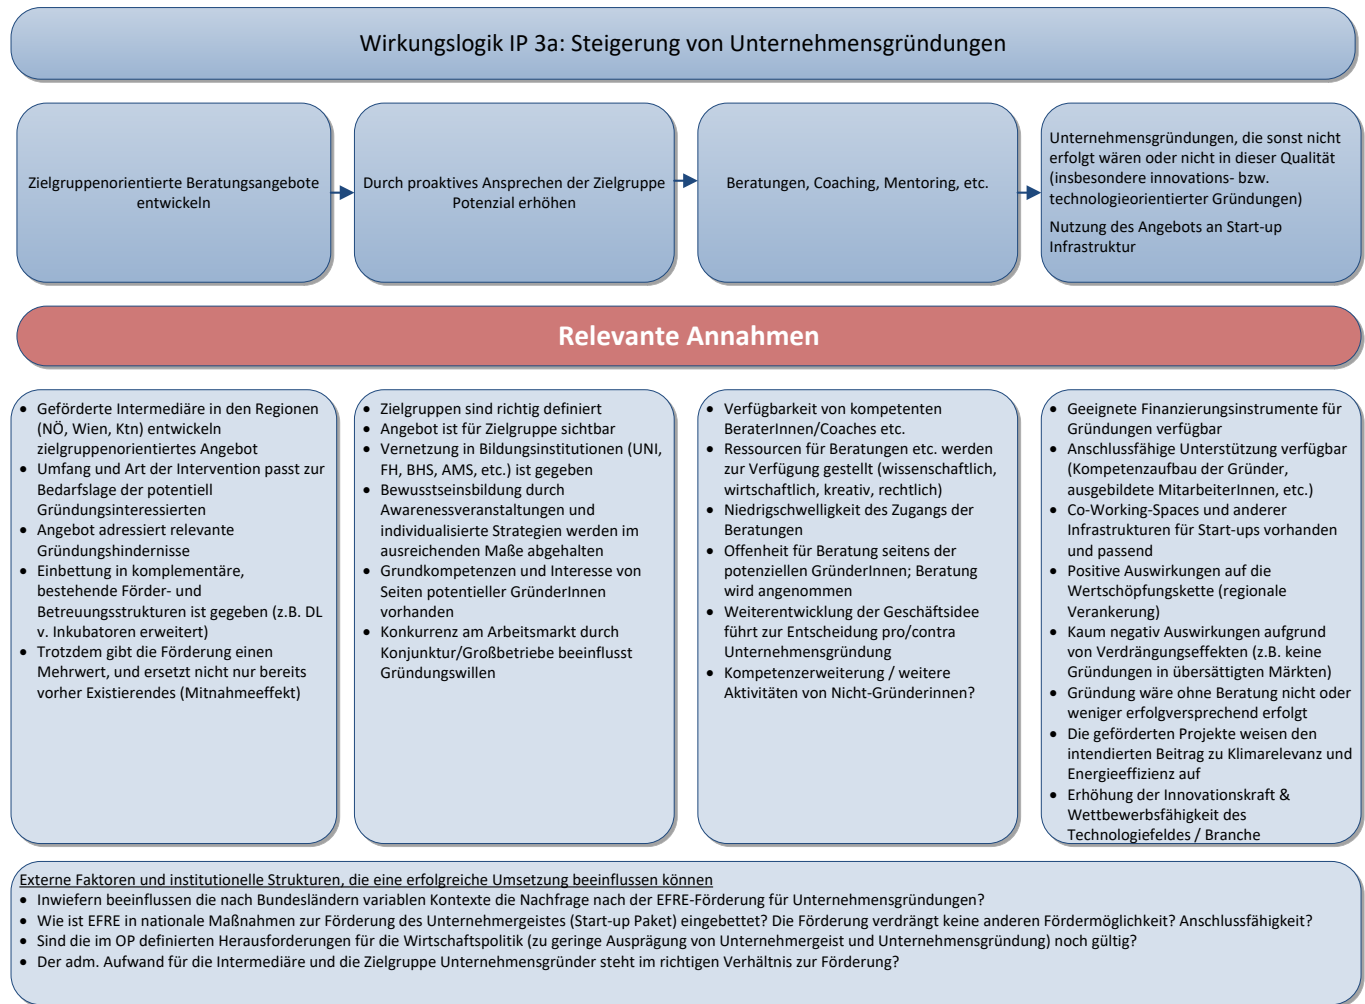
Wirkungslogik IP 3a: Steigerung von Unternehmensgründungen

Zielgruppenorientierte Beratungsangebote entwickeln

Durch proaktives Ansprechen der Zielgruppe Potenzial erhöhen

Beratungen, Coaching, Mentoring, etc.

Unternehmensgründungen, die sonst nicht erfolgt wären oder nicht in dieser Qualität (insbesondere innovations- bzw. technologieorientierter Gründungen)

Nutzung des Angebots an Start-up Infrastruktur

Relevante Annahmen

- Geförderte Intermediäre in den Regionen (NÖ, Wien, Ktn) entwickeln zielgruppenorientiertes Angebot
- Umfang und Art der Intervention passt zur Bedarfslage der potentiell Gründungsinteressierten
- Angebot adressiert relevante Gründungshindernisse
- Einbettung in komplementäre, bestehende Förder- und Betreuungsstrukturen ist gegeben (z.B. DL v. Inkubatoren erweitert)
- Trotzdem gibt die Förderung einen Mehrwert, und ersetzt nicht nur bereits vorher Existierendes (Mitnahmeeffekt)

- Zielgruppen sind richtig definiert
- Angebot ist für Zielgruppe sichtbar
- Vernetzung in Bildungsinstitutionen (UNI, FH, BHS, AMS, etc.) ist gegeben
- Bewusstseinsbildung durch Awarenessveranstaltungen und individualisierte Strategien werden im ausreichenden Maße abgehalten
- Grundkompetenzen und Interesse von Seiten potentieller GründerInnen vorhanden
- Konkurrenz am Arbeitsmarkt durch Konjunktur/Großbetriebe beeinflusst Gründungswillen

- Verfügbarkeit von kompetenten BeraterInnen/Coaches etc.
- Ressourcen für Beratungen etc. werden zur Verfügung gestellt (wissenschaftlich, wirtschaftlich, kreativ, rechtlich)
- Niedrigschwelligkeit des Zugangs der Beratungen
- Offenheit für Beratung seitens der potenziellen GründerInnen; Beratung wird angenommen
- Weiterentwicklung der Geschäftsidee führt zur Entscheidung pro/contra Unternehmensgründung
- Kompetenzerweiterung / weitere Aktivitäten von Nicht-Gründerinnen?

- Geeignete Finanzierungsinstrumente für Gründungen verfügbar
- Anschlussfähige Unterstützung verfügbar (Kompetenzaufbau der Gründer, ausgebildete MitarbeiterInnen, etc.)
- Co-Working-Spaces und anderer Infrastrukturen für Start-ups vorhanden und passend
- Positive Auswirkungen auf die Wertschöpfungskette (regionale Verankerung)
- Kaum negativ Auswirkungen aufgrund von Verdrängungseffekten (z.B. keine Gründungen in übersättigten Märkten)
- Gründung wäre ohne Beratung nicht oder weniger erfolgversprechend erfolgt
- Die geförderten Projekte weisen den intendierten Beitrag zu Klimarelevanz und Energieeffizienz auf
- Erhöhung der Innovationskraft & Wettbewerbsfähigkeit des Technologiefeldes / Branche

Externe Faktoren und institutionelle Strukturen, die eine erfolgreiche Umsetzung beeinflussen können
- Inwiefern beeinflussen die nach Bundesländern variablen Kontexte die Nachfrage nach der EFRE-Förderung für Unternehmensgründungen?
- Wie ist EFRE in nationale Maßnahmen zur Förderung des Unternehmergeistes (Start-up Paket) eingebettet? Die Förderung verdrängt keine anderen Fördermöglichkeit? Anschlussfähigkeit?
- Sind die im OP definierten Herausforderungen für die Wirtschaftspolitik (zu geringe Ausprägung von Unternehmergeist und Unternehmensgründung) noch gültig?
- Der adm. Aufwand für die Intermediäre und die Zielgruppe Unternehmensgründer steht im richtigen Verhältnis zur Förderung?